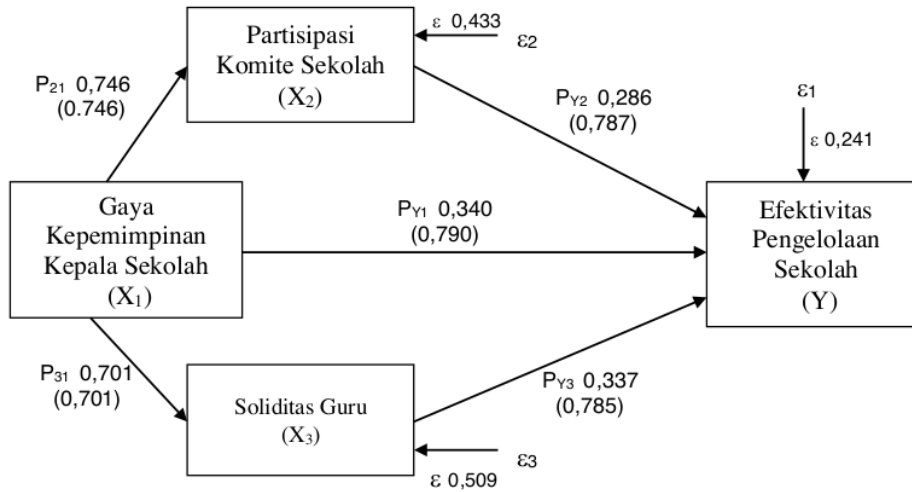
Partisipasi Komite Sekolah
($X_2$)

$\varepsilon$ 0,433

$\varepsilon_2$

$P_{21}$ 0,746
(0.746)

$P_{Y2}$ 0,286
(0,787)

$\varepsilon_1$

$\varepsilon$ 0,241

Gaya Kepemimpinan Kepala Sekolah
($X_1$)

$P_{Y1}$ 0,340
(0,790)

Efektivitas Pengelolaan Sekolah
(Y)

$P_{31}$ 0,701
(0,701)

Soliditas Guru
($X_3$)

$P_{Y3}$ 0,337
(0,785)

$\varepsilon_3$

$\varepsilon$ 0,509